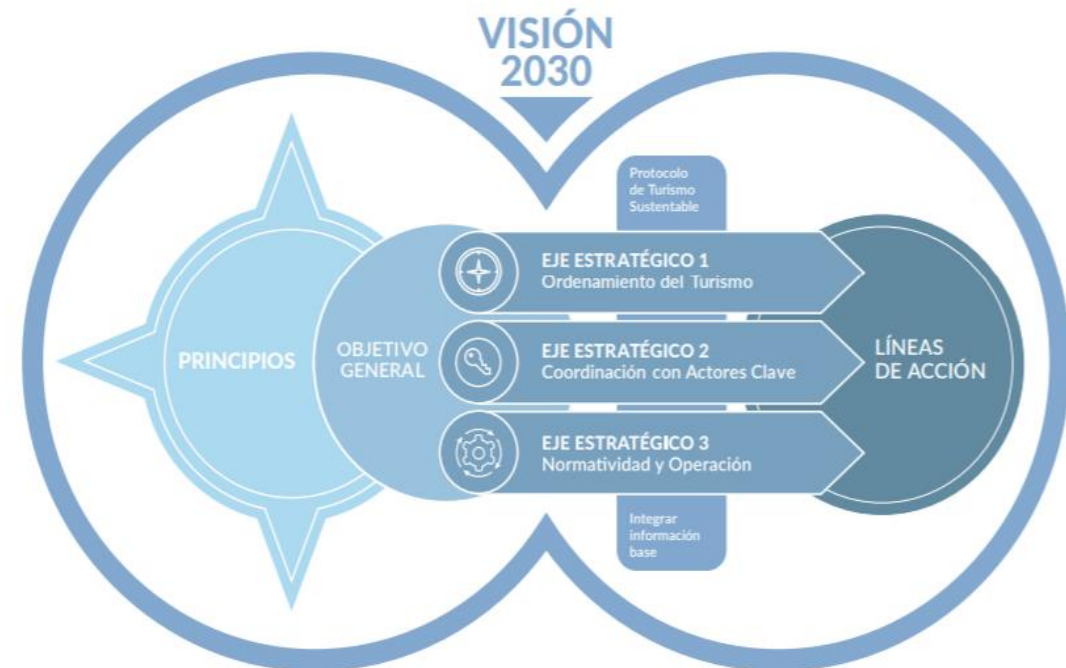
VISIÓN 2030

Protocolo de Turismo Sustentable

PRINCIPIOS

OBJETIVO GENERAL

EJE ESTRATÉGICO 1
Ordenamiento del Turismo

EJE ESTRATÉGICO 2
Coordinación con Actores Clave

EJE ESTRATÉGICO 3
Normatividad y Operación

LÍNEAS DE ACCIÓN

Integrar información base